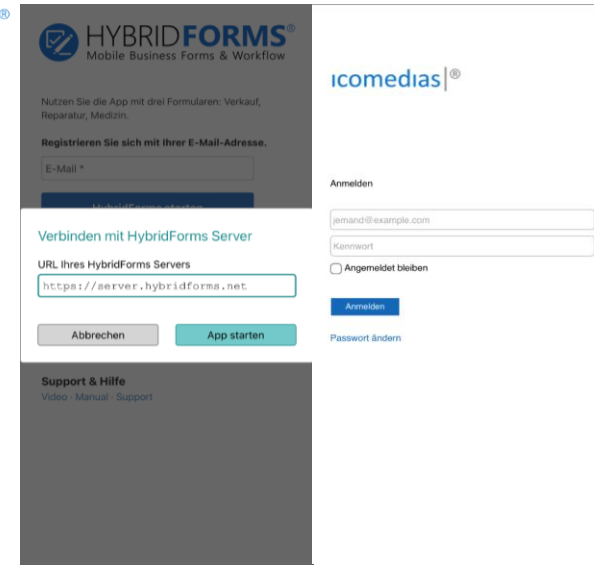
®

HYBRIDFORMS®
Mobile Business Forms & Workflow

Nutzen Sie die App mit drei Formularen: Verkauf, Reparatur, Medizin.

Registrieren Sie sich mit Ihrer E-Mail-Adresse.

E-Mail *

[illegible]

Verbinden mit HybridForms Server

URL Ihres HybridForms Servers

https://server.hybridforms.net

Abbrechen

App starten

Support & Hilfe

Video · Manual · Support

icomedias®

Anmelden

jemand@example.com

Kennwort

Angemeldet bleiben

Anmelden

Passwort ändern